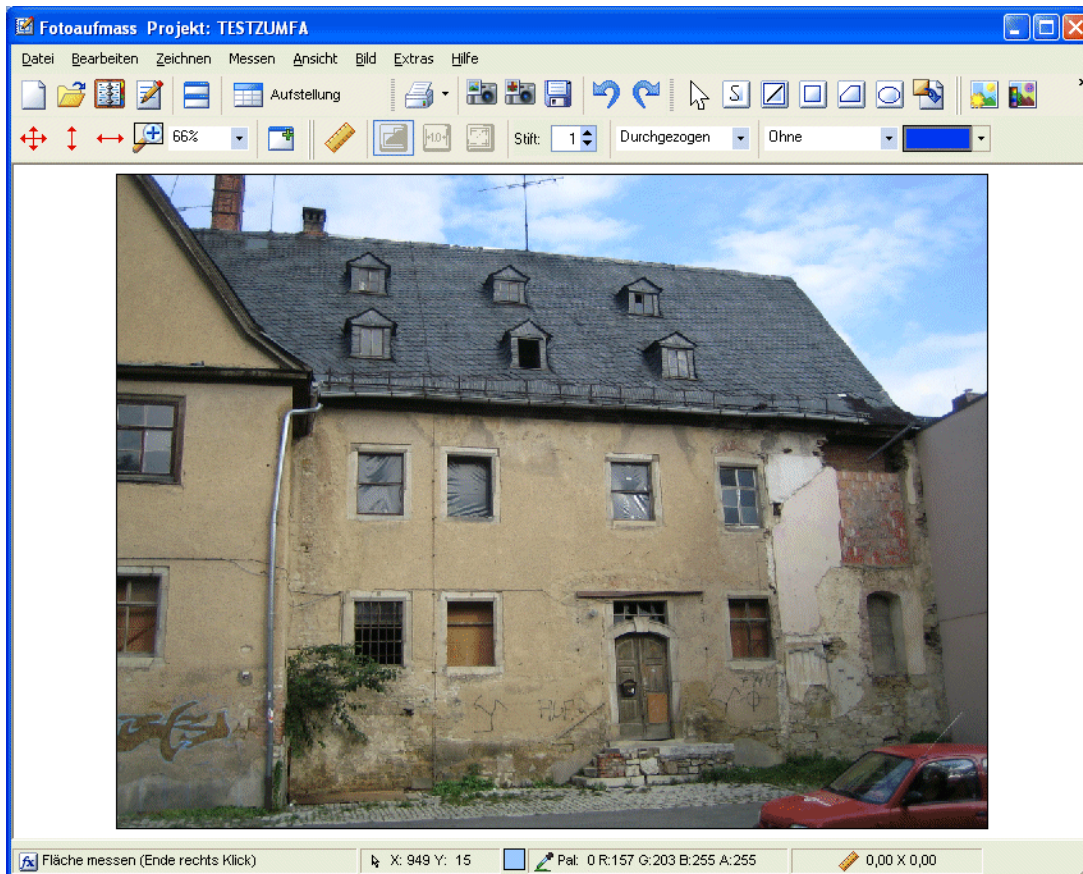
Fotoaufmass Projekt: TESTZUMFA

Datei Bearbeiten Zeichnen Messen Ansicht Bild Extras Hilfe

Aufstellung

66%

Stift: 1

Durchgezogen

Ohne

Fläche messen (Ende rechts Klick)

X: 949 Y: 15

Pal: 0 R:157 G:203 B:255 A:255

0,00 X 0,00